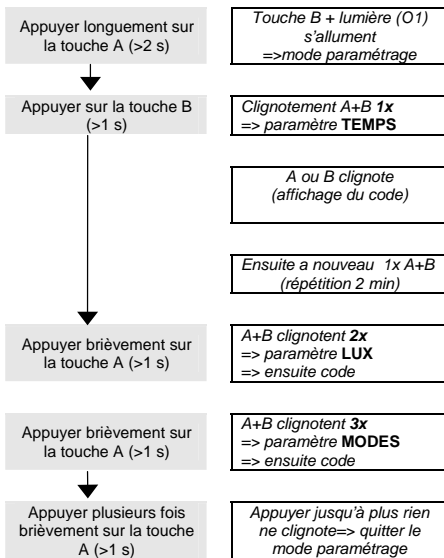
Appuyer longuement sur la touche A (>2 s)

Touche B + lumière (O1) s'allument =>mode paramétrage

Appuyer sur la touche B (>1 s)

Clignotement A+B **1x** => paramètre **TEMPS**

A ou B clignote (affichage du code)

Ensuite a nouveau 1x A+B (répétition 2 min)

Appuyer brièvement sur la touche A (>1 s)

A+B clignotent **2x** => paramètre **LUX** => ensuite code

Appuyer brièvement sur la touche A (>1 s)

A+B clignotent **3x** => paramètre **MODES** => ensuite code

Appuyer plusieurs fois brièvement sur la touche A (>1 s)

Appuyer jusqu'à plus rien ne clignote=> quitter le mode paramétrage